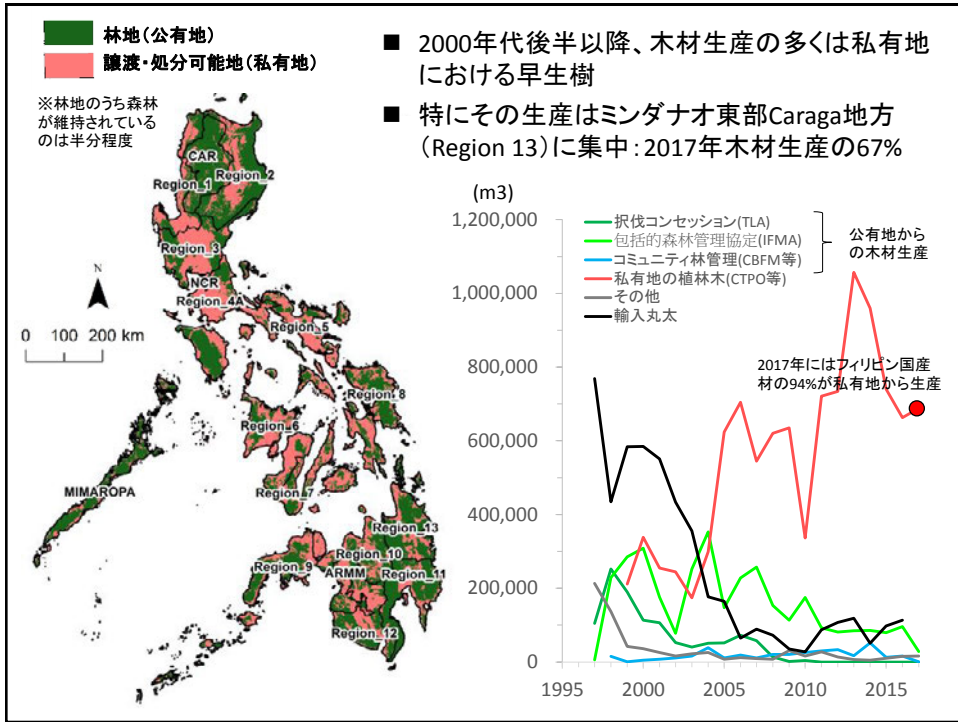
林地（公有地）
譲渡・処分可能地（私有地）

※林地のうち森林が維持されているのは半分程度

CAR
Region_1
Region_2
Region_3
NCR
Region_4A
Region_5
Region_8
Region_6
Region_7
MIMAROPA
Region_13
Region_10
Region_9
ARMM
Region_11
Region_12
N
0 100 200 km

■ 2000年代後半以降、木材生産の多くは私有地における早生樹

■ 特にその生産はミンダナオ東部Caraga地方（Region 13）に集中：2017年木材生産の67%

(m3)
1,200,000
1,000,000
800,000
600,000
400,000
200,000
0
1995
2000
2005
2010
2015

択伐コンセッション(TLA)
包括的森林管理協定(IFMA)
コミュニティ林管理(CBFM等)
私有地の植林木(CTPO等)
その他
輸入丸太

公有地からの木材生産

2017年にはフィリピン国産材の94%が私有地から生産